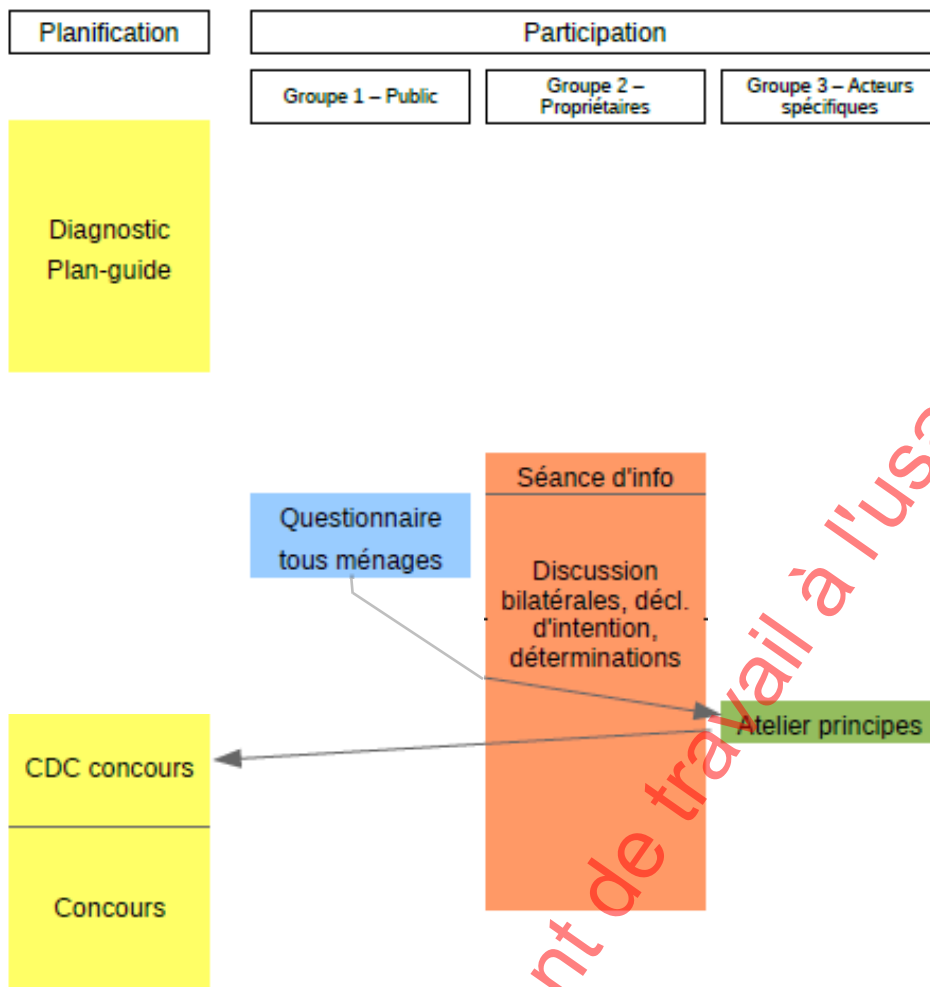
Planification

Participation

Groupe 1 – Public

Groupe 2 – Propriétaires

Groupe 3 – Acteurs spécifiques

Diagnostic
Plan-guide

Séance d'info

Questionnaire tous ménages

Discussion bilatérales, décl. d'intention, déterminations

Atelier principes

CDC concours

Concours

nt de travail à l'usa